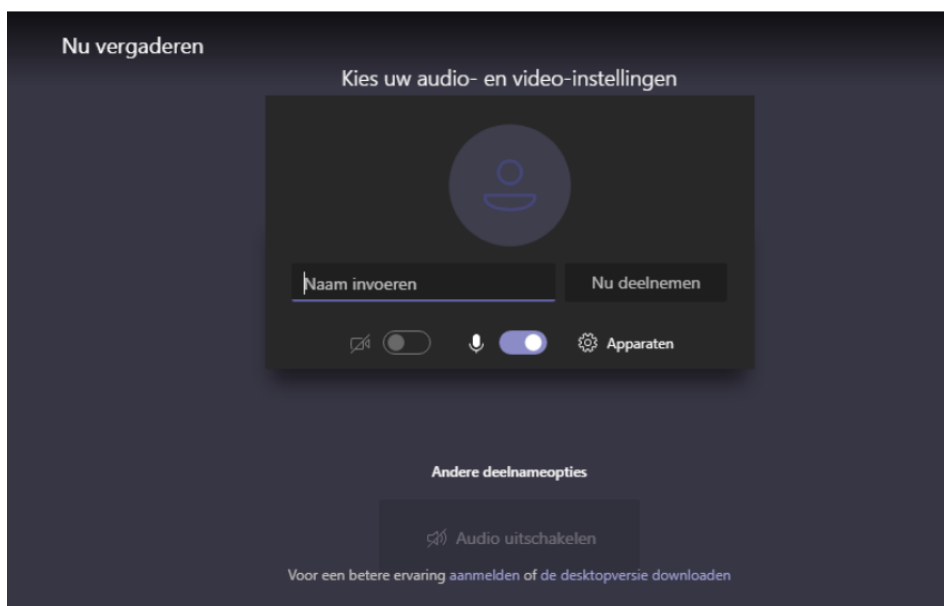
Nu vergaderen

Kies uw audio- en video-instellingen

Naam invoeren

Nu deelnemen

Apparaten

Andere deelnameopties

Audio uitschakelen

Voor een betere ervaring aanmelden of de desktopversie downloaden